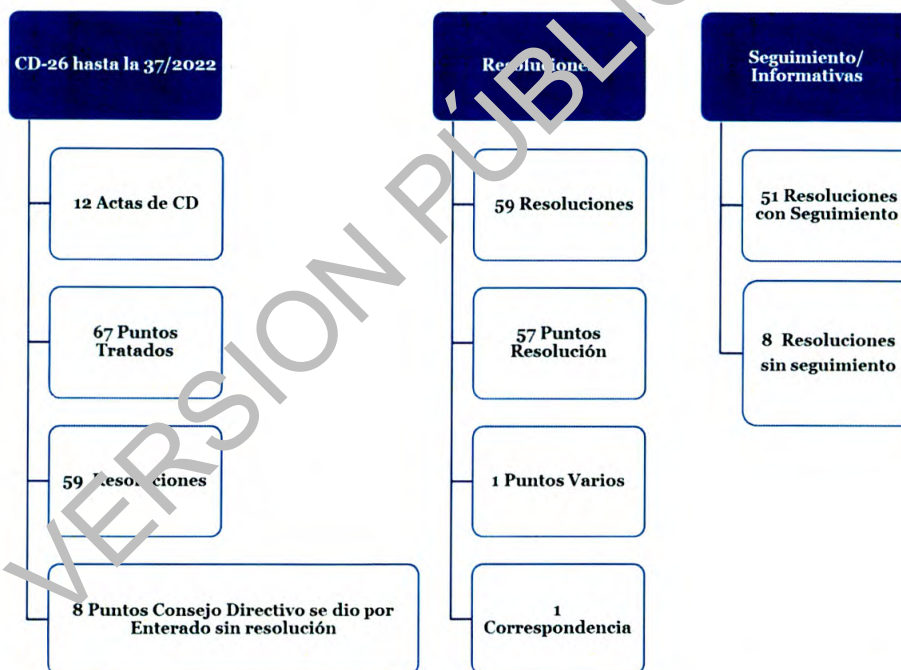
CD-26 hasta la 37/2022

12 Actas de CD

67 Puntos Tratados

59 Resoluciones

8 Puntos Consejo Directivo se dio por Enterado sin resolución

Resoluciones

59 Resoluciones

57 Puntos Resolución

1 Puntos Varios

1 Correspondencia

Seguimiento/ Informativas

51 Resoluciones con Seguimiento

8 Resoluciones sin seguimiento

VERSIÓN PÚBLICA